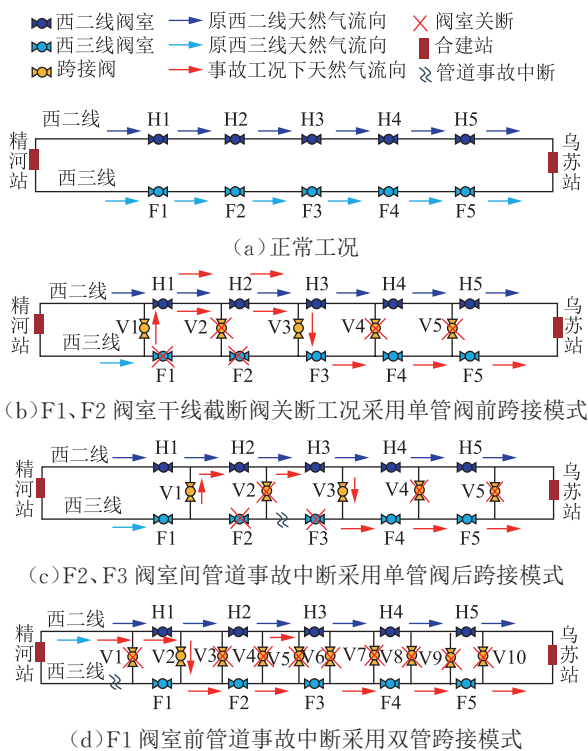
西二线阀室
西三线阀室
跨接阀
原西二线天然气流向
原西三线天然气流向
事故工况下天然气流向
阀室关断
合建站
管道事故中断

西二线
H1
H2
H3
H4
H5
精河站
乌苏站
西三线
F1
F2
F3
F4
F5
（a）正常工况

西二线
H1
H2
H3
H4
H5
精河站
乌苏站
V1
V2
V3
V4
V5
西三线
F1
F2
F3
F4
F5
（b）F1、F2 阀室干线截断阀关断工况采用单管阀前跨接模式

西二线
H1
H2
H3
H4
H5
精河站
乌苏站
V1
V2
V3
V4
V5
西三线
F1
F2
F3
F4
F5
（c）F2、F3 阀室间管道事故中断采用单管阀后跨接模式

西二线
H1
H2
H3
H4
H5
精河站
乌苏站
V1
V2
V3
V4
V5
V6
V7
V8
V9
V10
西三线
F1
F2
F3
F4
F5
（d）F1 阀室前管道事故中断采用双管跨接模式